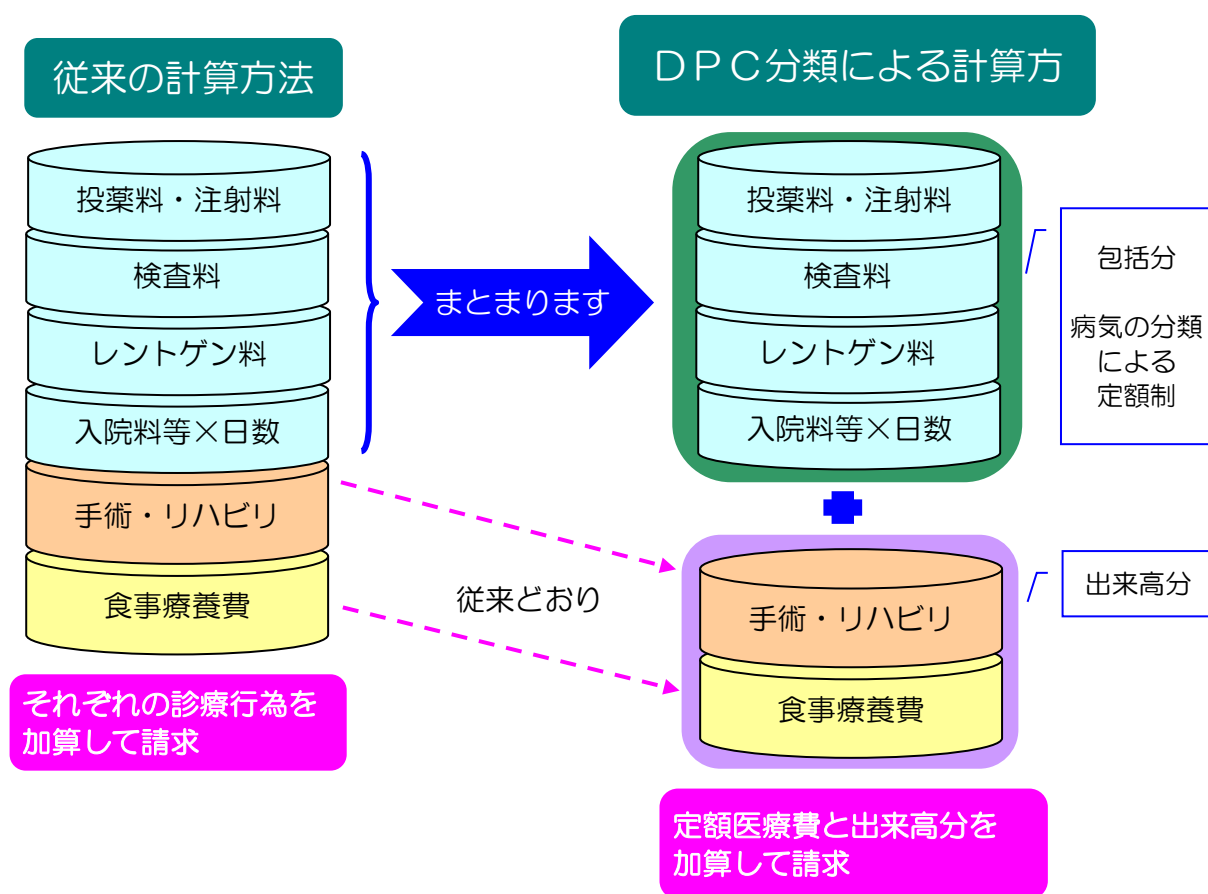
従来の計算方法

投薬料・注射料
検査料
レントゲン料
入院料等×日数
手術・リハビリ
食事療養費

それぞれの診療行為を加算して請求

まとまります

従来どおり

ＤＰＣ分類による計算方

投薬料・注射料
検査料
レントゲン料
入院料等×日数

包括分

病気の分類による定額制

手術・リハビリ
食事療養費

出来高分

定額医療費と出来高分を加算して請求